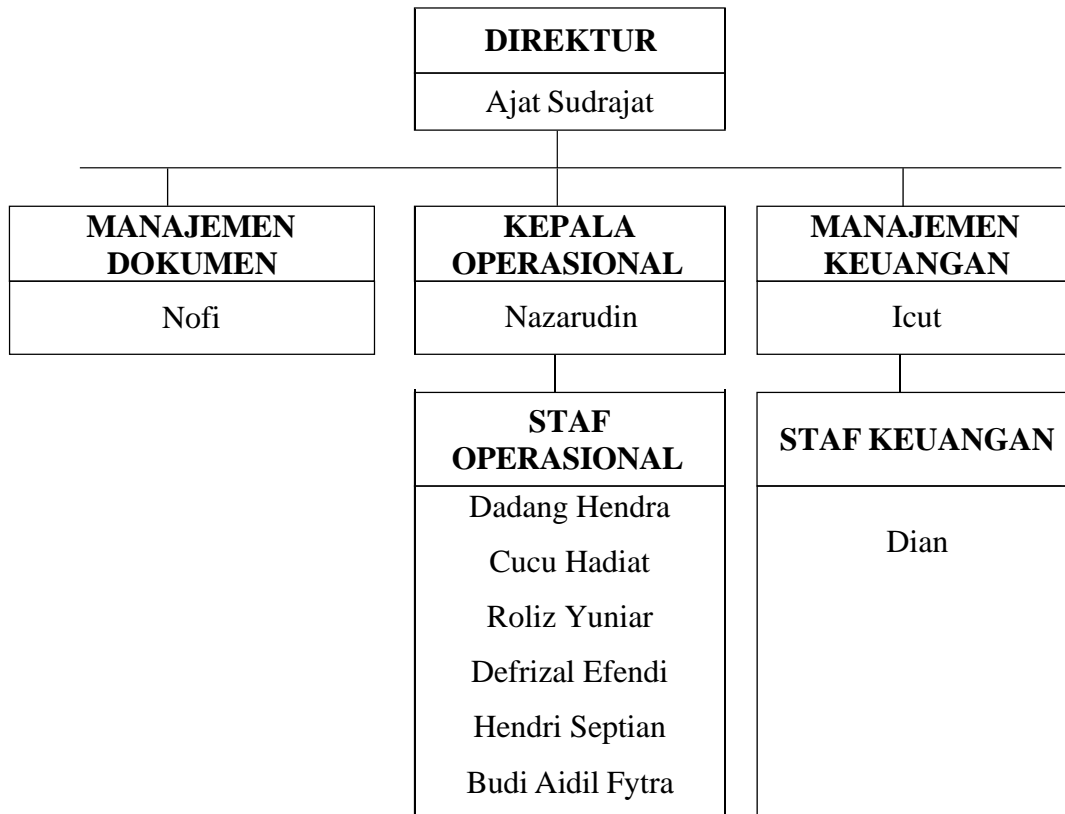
DIREKTUR
Ajat Sudrajat

MANAJEMEN DOKUMEN
Nofi

KEPALA OPERASIONAL
Nazarudin

MANAJEMEN KEUANGAN
Icut

STAF OPERASIONAL
Dadang Hendra
Cucu Hadiat
Roliz Yuniar
Defrizal Efendi
Hendri Septian
Budi Aidil Fytra

STAF KEUANGAN
Dian